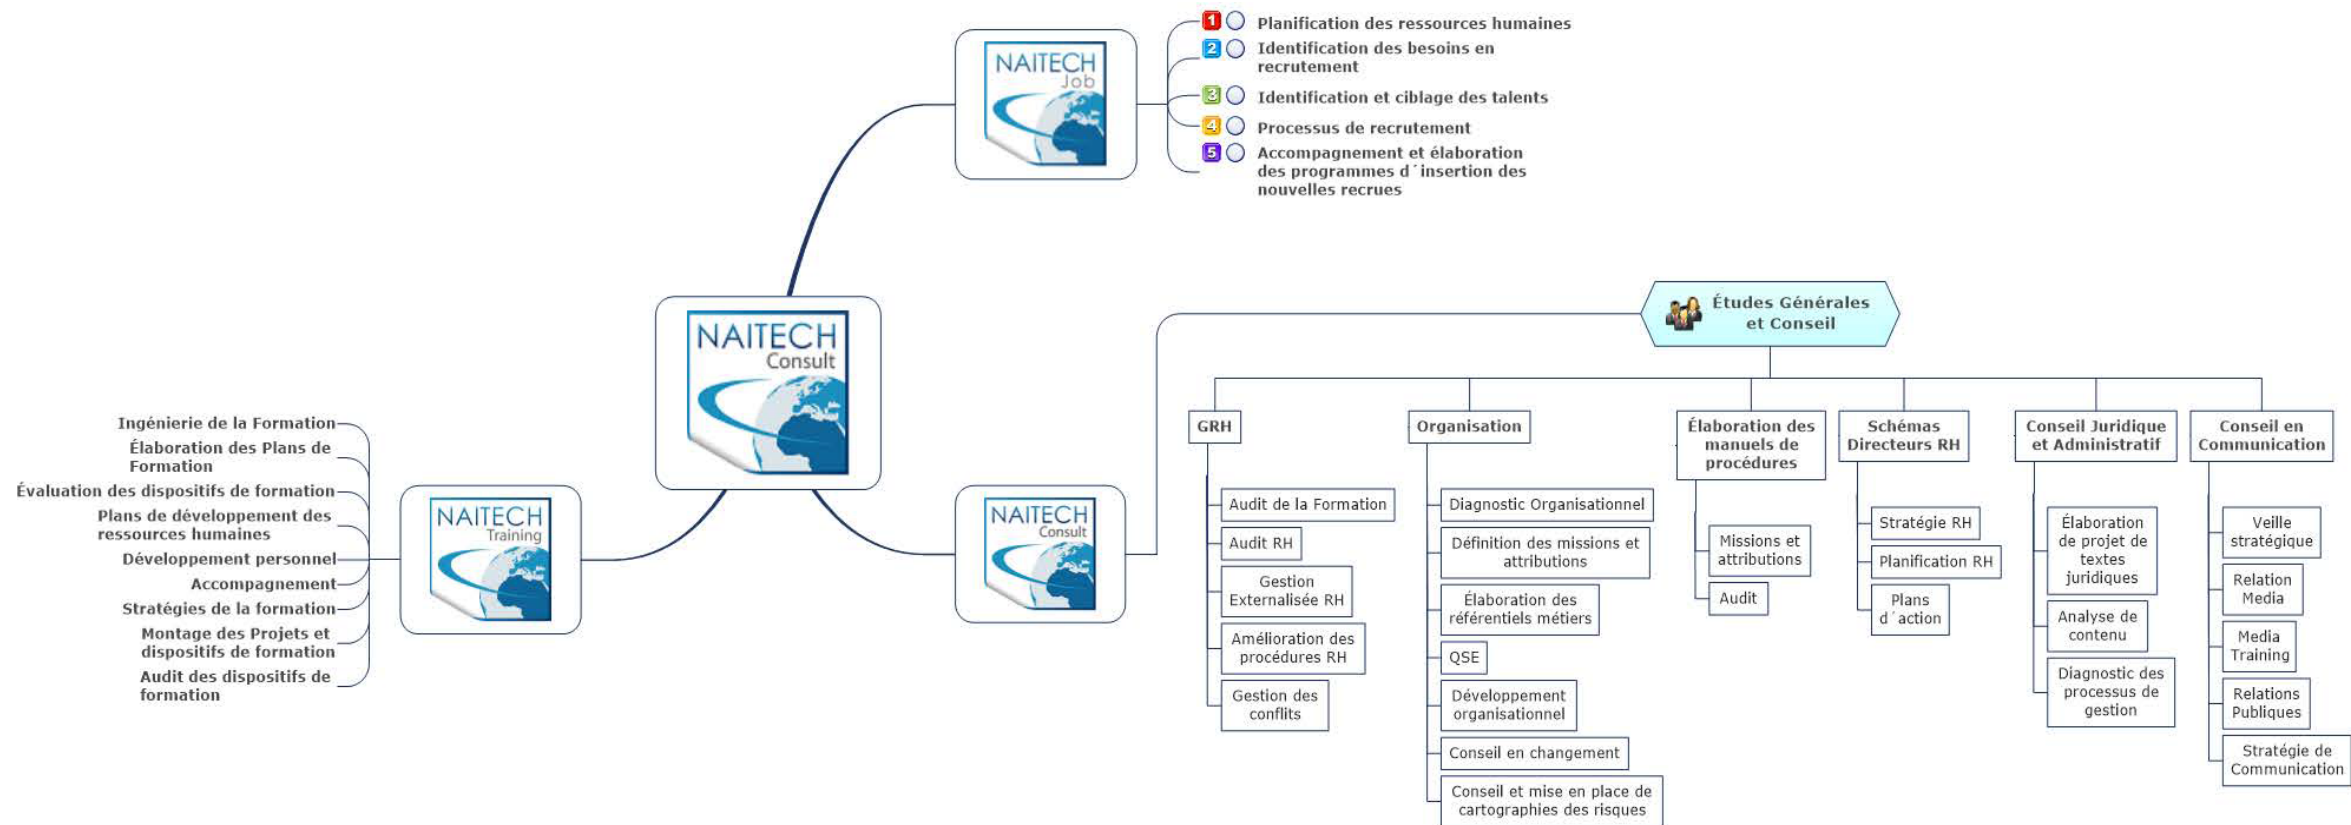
NAITECH Job

1 Planification des ressources humaines
2 Identification des besoins en recrutement
3 Identification et ciblage des talents
4 Processus de recrutement
5 Accompagnement et élaboration des programmes d´insertion des nouvelles recrues

NAITECH Consult

NAITECH Training

Ingénierie de la Formation
Élaboration des Plans de Formation
Évaluation des dispositifs de formation
Plans de développement des ressources humaines
Développement personnel
Accompagnement
Stratégies de la formation
Montage des Projets et dispositifs de formation
Audit des dispositifs de formation

NAITECH Consult

Études Générales et Conseil

GRH
Audit de la Formation
Audit RH
Gestion Externalisée RH
Amélioration des procédures RH
Gestion des conflits

Organisation
Diagnostic Organisationnel
Définition des missions et attributions
Élaboration des référentiels métiers
QSE
Développement organisationnel
Conseil en changement
Conseil et mise en place de cartographies des risques

Élaboration des manuels de procédures
Missions et attributions
Audit

Schémas Directeurs RH
Stratégie RH
Planification RH
Plans d´action

Conseil Juridique et Administratif
Élaboration de projet de textes juridiques
Analyse de contenu
Diagnostic des processus de gestion

Conseil en Communication
Veille stratégique
Relation Media
Media Training
Relations Publiques
Stratégie de Communication